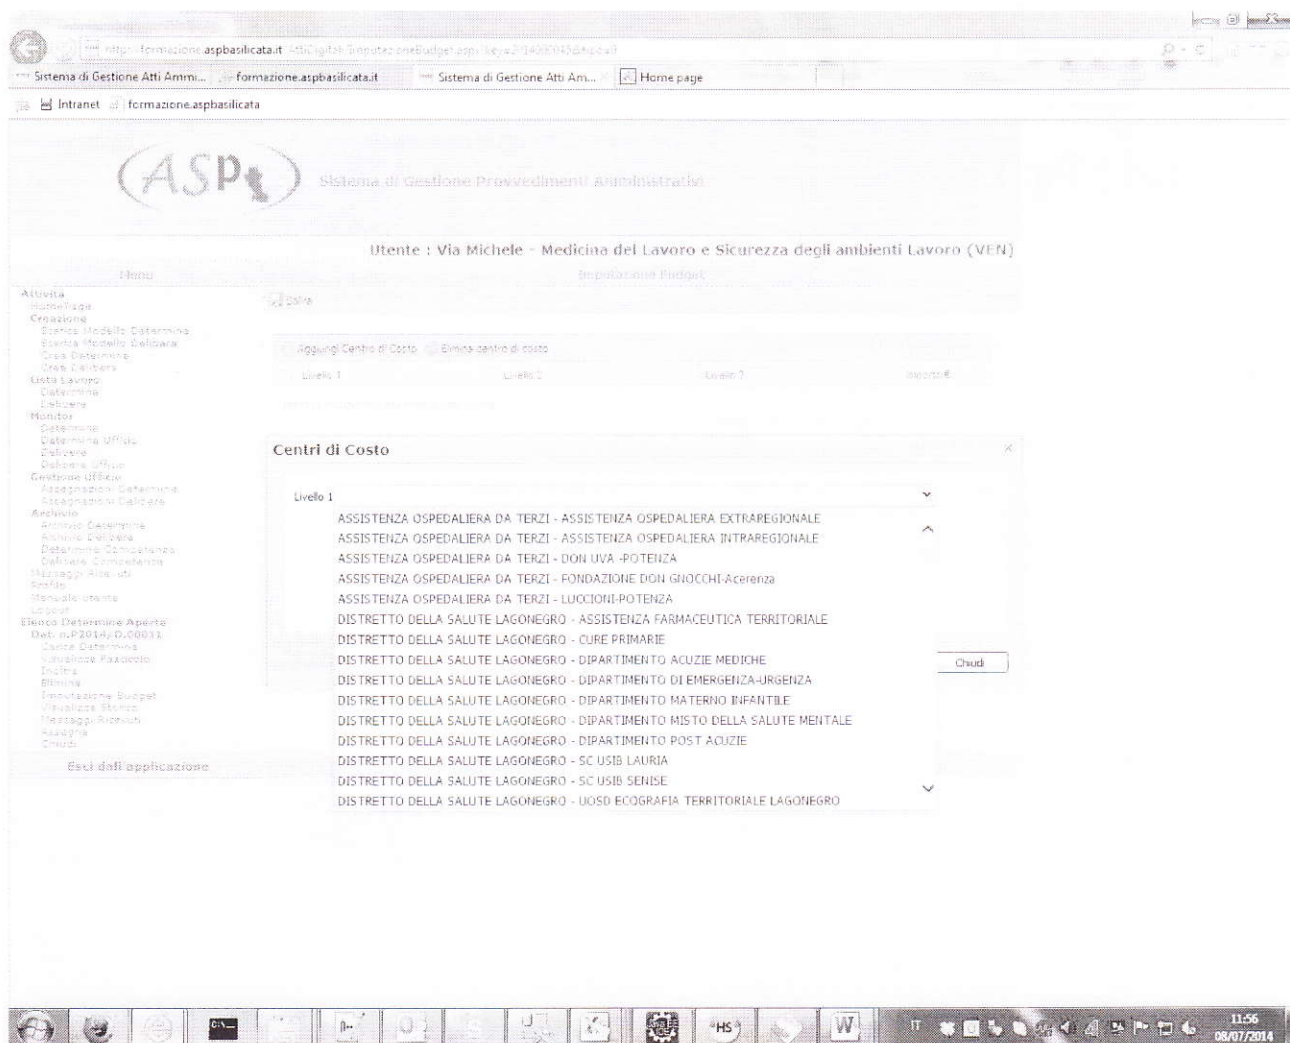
http://formazione.aspbasilicata.it/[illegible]

Sistema di Gestione Atti Ammi... formazione.aspbasilicata.it Sistema di Gestione Atti Am... Home page

Intranet formazione.aspbasilicata

ASP

Sistema di Gestione Provvedimenti Amministrativi

Utente : Via Michele - Medicina del Lavoro e Sicurezza degli ambienti Lavoro (VEN)

Menu

Imputazione Budget

Attività
Home Page
Creazione
Scarica Modello Determina
Scarica Modello Delibera
Crea Determina
Crea Delibera
Lista Lavoro
Determine
Delibere
Monitor
Determine
Determine Ufficio
Delibere
Delibere Ufficio
Gestione Ufficio
Assegnazioni Determine
Assegnazioni Delibere
Archivio
Archivio Determine
Archivio Delibere
Determine Competenza
Delibere Competenza
Messaggi Ricevuti
Profilo
Manuale utente
Logout
Elenco Determine Aperte
Det. n.P2014/D.00031
Carica Determina
Visualizza Fascicolo
Inoltra
Blocca
Imputazione Budget
Visualizza Storico
Messaggi Ricevuti
Assegna
Chiudi

Esci dall applicazione

Salva

Aggiungi Centro di Costo Elimina centro di costo

Livello 1 Livello 2 Livello 3 Importo €

Centri di Costo

Livello 1

ASSISTENZA OSPEDALIERA DA TERZI - ASSISTENZA OSPEDALIERA EXTRAREGIONALE
ASSISTENZA OSPEDALIERA DA TERZI - ASSISTENZA OSPEDALIERA INTRAREGIONALE
ASSISTENZA OSPEDALIERA DA TERZI - DON UVA -POTENZA
ASSISTENZA OSPEDALIERA DA TERZI - FONDAZIONE DON GNOCCHI-Acerenza
ASSISTENZA OSPEDALIERA DA TERZI - LUCCIONI-POTENZA
DISTRETTO DELLA SALUTE LAGONEGRO - ASSISTENZA FARMACEUTICA TERRITORIALE
DISTRETTO DELLA SALUTE LAGONEGRO - CURE PRIMARIE
DISTRETTO DELLA SALUTE LAGONEGRO - DIPARTIMENTO ACUZIE MEDICHE
DISTRETTO DELLA SALUTE LAGONEGRO - DIPARTIMENTO DI EMERGENZA-URGENZA
DISTRETTO DELLA SALUTE LAGONEGRO - DIPARTIMENTO MATERNO INFANTILE
DISTRETTO DELLA SALUTE LAGONEGRO - DIPARTIMENTO MISTO DELLA SALUTE MENTALE
DISTRETTO DELLA SALUTE LAGONEGRO - DIPARTIMENTO POST ACUZIE
DISTRETTO DELLA SALUTE LAGONEGRO - SC USIB LAURIA
DISTRETTO DELLA SALUTE LAGONEGRO - SC USIB SENISE
DISTRETTO DELLA SALUTE LAGONEGRO - UOSD ECOGRAFIA TERRITORIALE LAGONEGRO

Chiudi

IT 11:56 08/07/2014